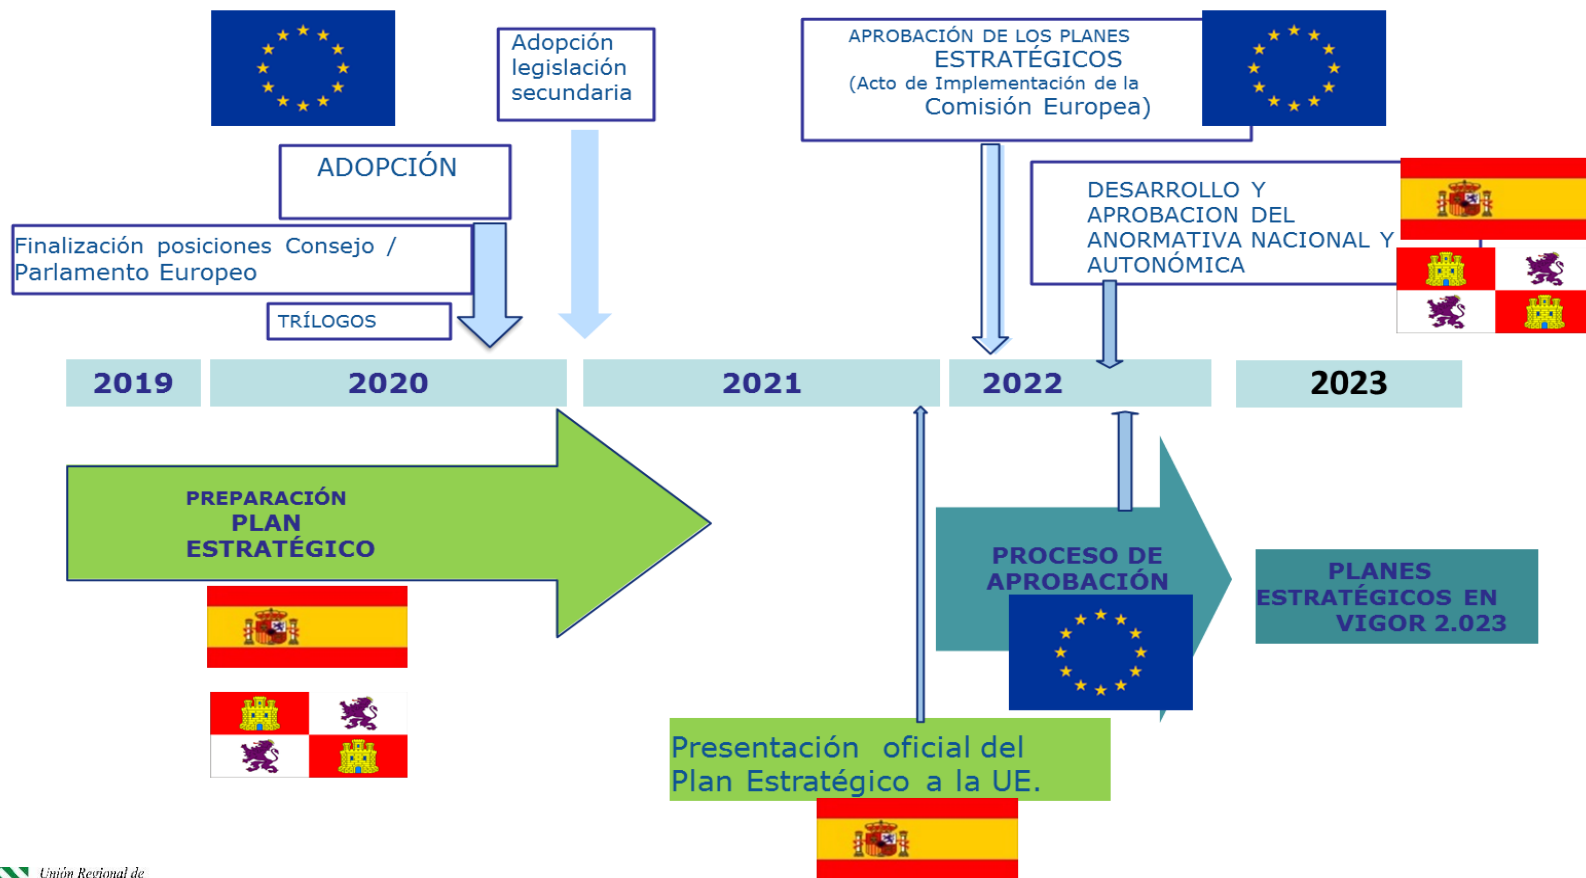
Adopción legislación secundaria

APROBACIÓN DE LOS PLANES ESTRATÉGICOS (Acto de Implementación de la Comisión Europea)

ADOPCIÓN

DESARROLLO Y APROBACION DEL ANORMATIVA NACIONAL Y AUTONÓMICA

Finalización posiciones Consejo / Parlamento Europeo

TRÍLOGOS

| 2019 | 2020 | 2021 | 2022 | 2023 |
|---|---|---|---|---|

PREPARACIÓN PLAN ESTRATÉGICO

PROCESO DE APROBACIÓN

PLANES ESTRATÉGICOS EN VIGOR 2.023

Presentación oficial del Plan Estratégico a la UE.

Unión Regional de